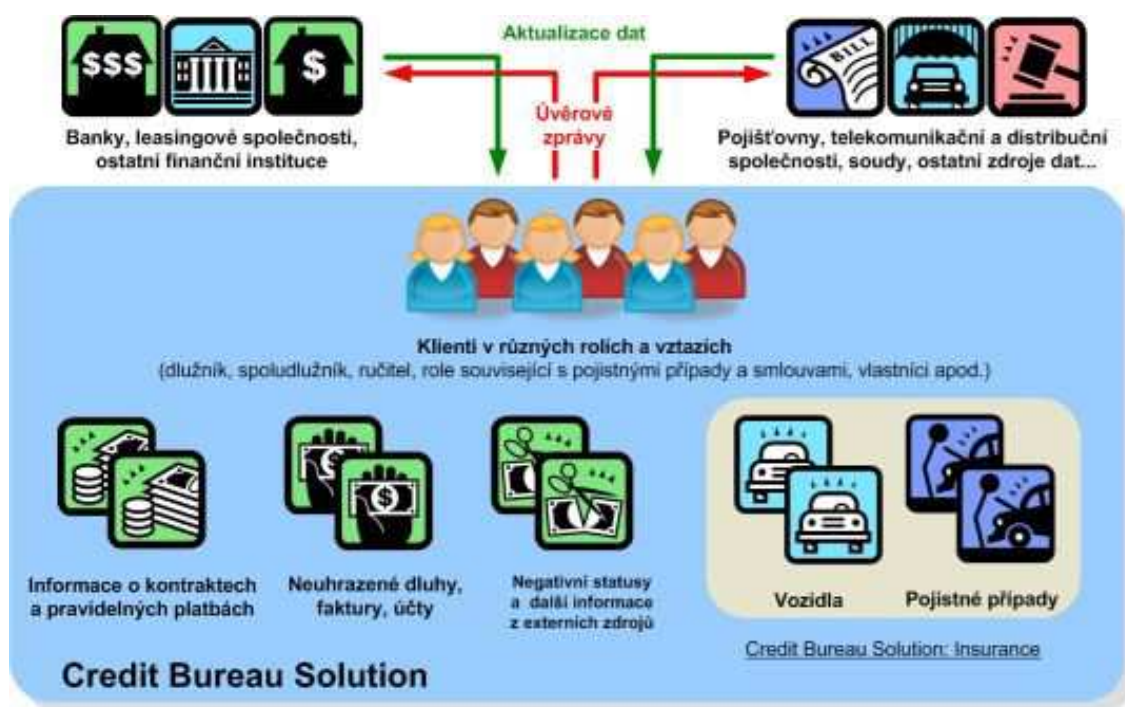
Aktualizace dat

Úvěrové zprávy

$$$ $

BILL

Banky, leasingové společnosti, ostatní finanční instituce

Pojišťovny, telekomunikační a distribuční společnosti, soudy, ostatní zdroje dat...

Klienti v různých rolích a vztazích
(dlužník, spoludlužník, ručitel, role související s pojistnými případy a smlouvami, vlastníci apod.)

Informace o kontraktech a pravidelných platbách

Neuhrazené dluhy, faktury, účty

Negativní statusy a další informace z externích zdrojů

Vozidla

Pojistné případy

Credit Bureau Solution: Insurance

Credit Bureau Solution